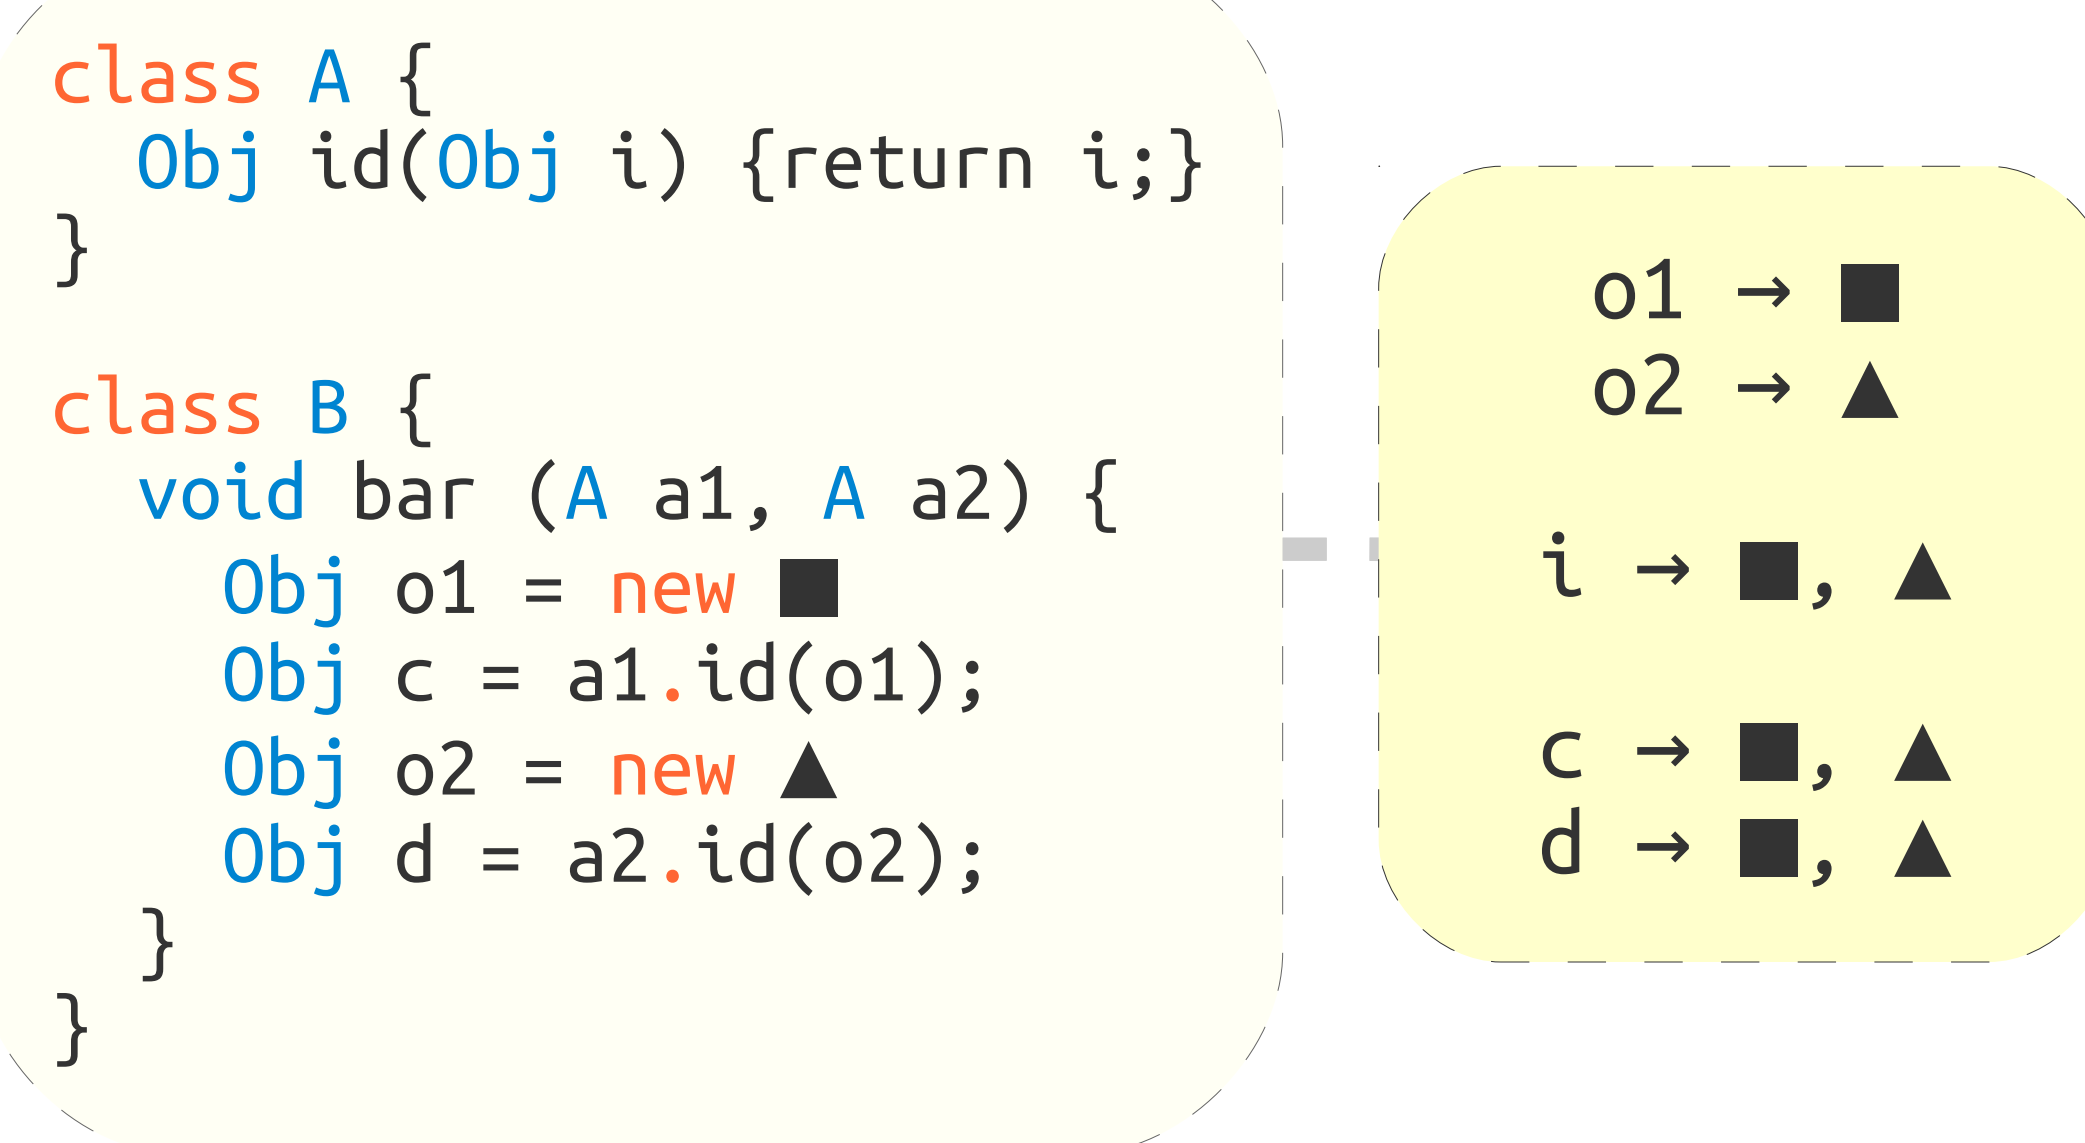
class A {
  Obj id(Obj i) {return i;}
}

class B {
  void bar (A a1, A a2) {
    Obj o1 = new ■
    Obj c = a1.id(o1);
    Obj o2 = new ▲
    Obj d = a2.id(o2);
  }
}

o1 → ■
o2 → ▲

i → ■, ▲

c → ■, ▲
d → ■, ▲